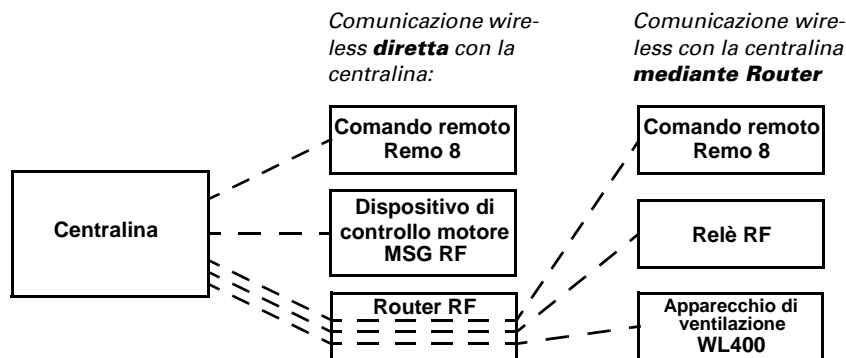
Comunicazione wireless **diretta** con la centralina:

Comunicazione wireless con la centralina **mediante Router**

Comando remoto Remo 8

Comando remoto Remo 8

Centralina

Dispositivo di controllo motore MSG RF

Relè RF

Router RF

Apparecchio di ventilazione WL400